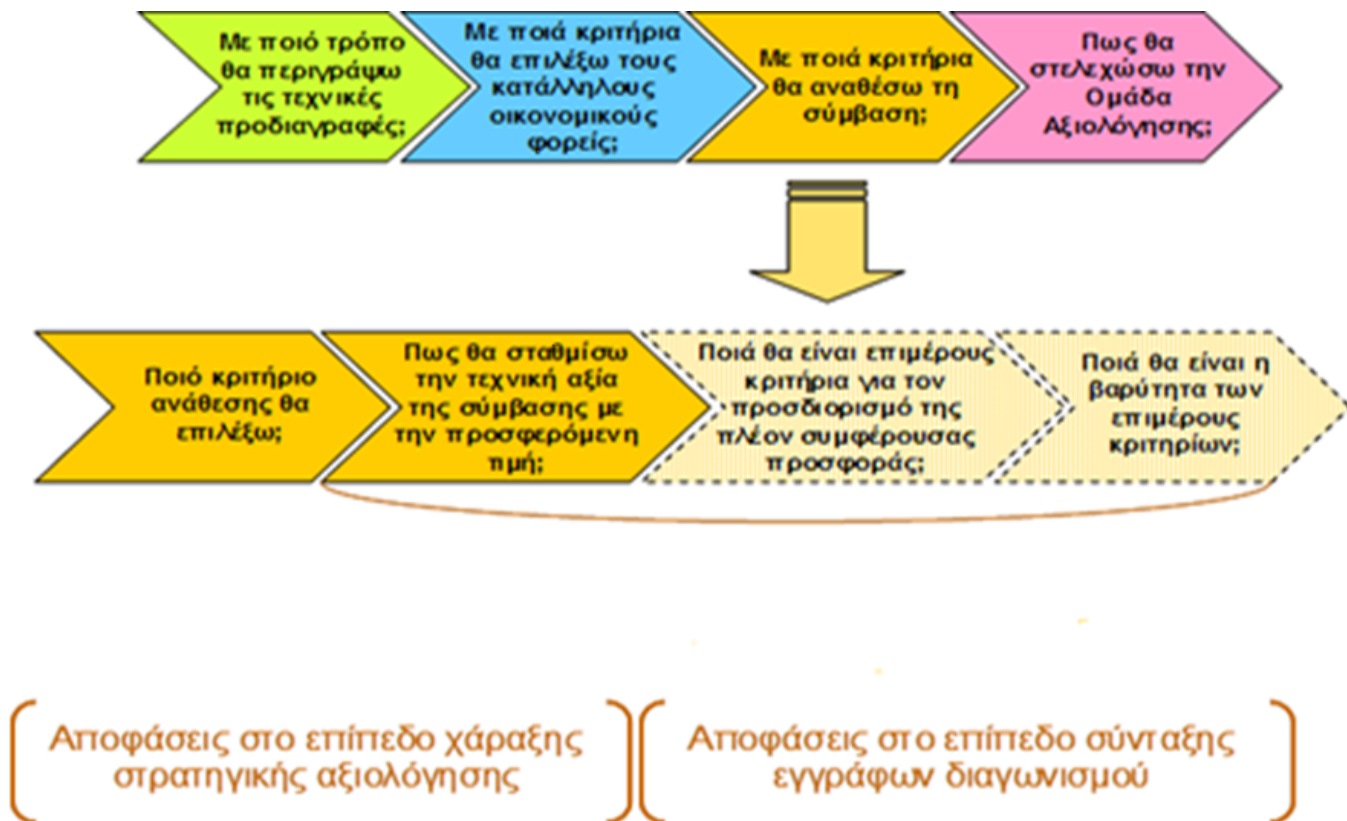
Με ποιό τρόπο θα περιγράψω τις τεχνικές προδιαγραφές;

Με ποιά κριτήρια θα επιλέξω τους κατάλληλους οικονομικούς φορείς;

Με ποιά κριτήρια θα αναθέσω τη σύμβαση;

Πως θα στελεχώσω την Ομάδα Αξιολόγησης;

Ποιό κριτήριο ανάθεσης θα επιλέξω;

Πως θα σταθμίσω την τεχνική αξία της σύμβασης με την προσφερόμενη τιμή;

Ποιά θα είναι επιμέρους κριτήρια για τον προσδιορισμό της πλέον συμφέρουσας προσφοράς;

Ποιά θα είναι η βαρύτητα των επιμέρους κριτηρίων;

Αποφάσεις στο επίπεδο χάραξης στρατηγικής αξιολόγησης

Αποφάσεις στο επίπεδο σύνταξης εγγράφων διαγωνισμού